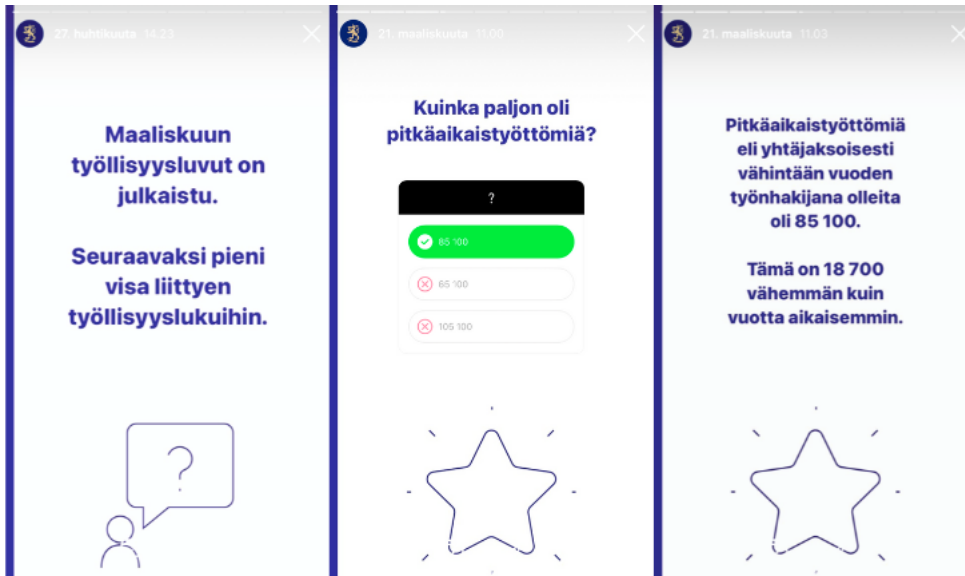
27. huhtikuuta 14.23

Maaliskuun työllisyysluvut on julkaistu.

Seuraavaksi pieni visa liittyen työllisyyslukuihin.

?

21. maaliskuuta 11.00

Kuinka paljon oli pitkäaikaistyöttömiä?

?

85 100

65 100

105 100

21. maaliskuuta 11.03

Pitkäaikaistyöttömiä eli yhtäjaksoisesti vähintään vuoden työnhakijana olleita oli 85 100.

Tämä on 18 700 vähemmän kuin vuotta aikaisemmin.